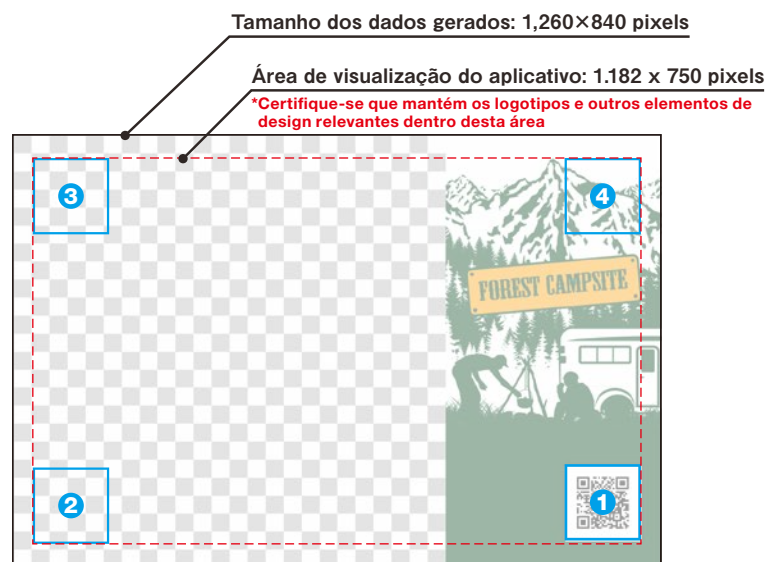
Tamanho dos dados gerados: 1,260×840 pixels

Área de visualização do aplicativo: 1.182 x 750 pixels

*Certifique-se que mantém os logotipos e outros elementos de design relevantes dentro desta área

3

4

FOREST CAMPSITE

2

1